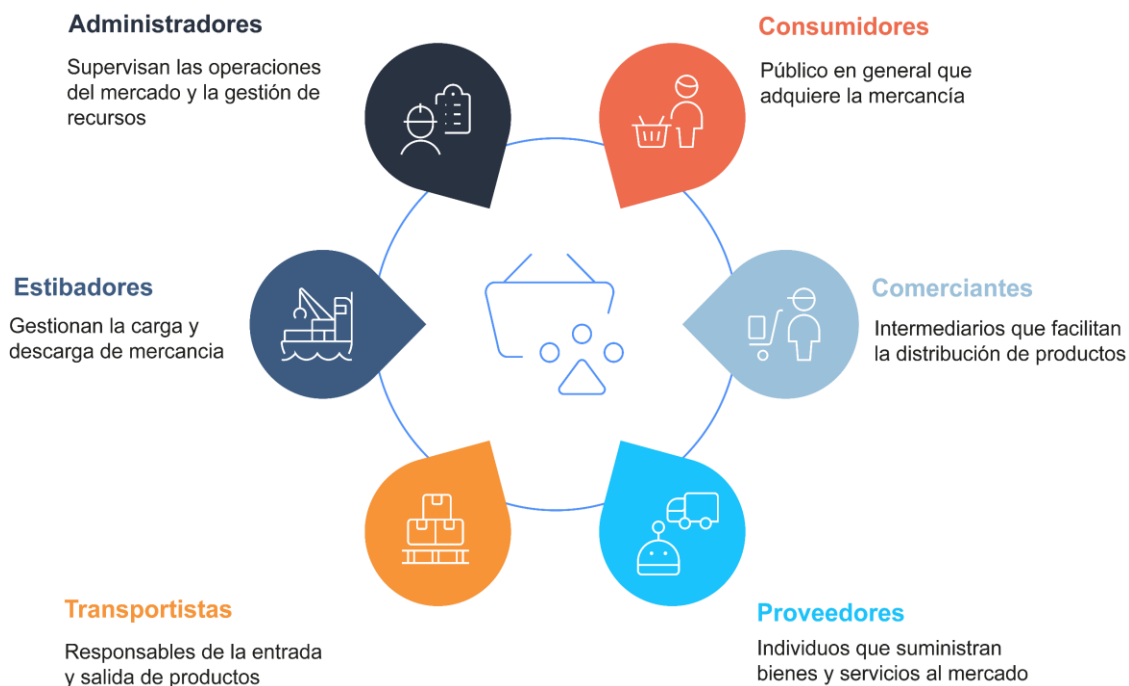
Administradores

Supervisan las operaciones del mercado y la gestión de recursos

Consumidores

Público en general que adquiere la mercancía

Estibadores

Gestionan la carga y descarga de mercancia

Comerciantes

Intermediarios que facilitan la distribución de productos

Transportistas

Responsables de la entrada y salida de productos

Proveedores

Individuos que suministran bienes y servicios al mercado